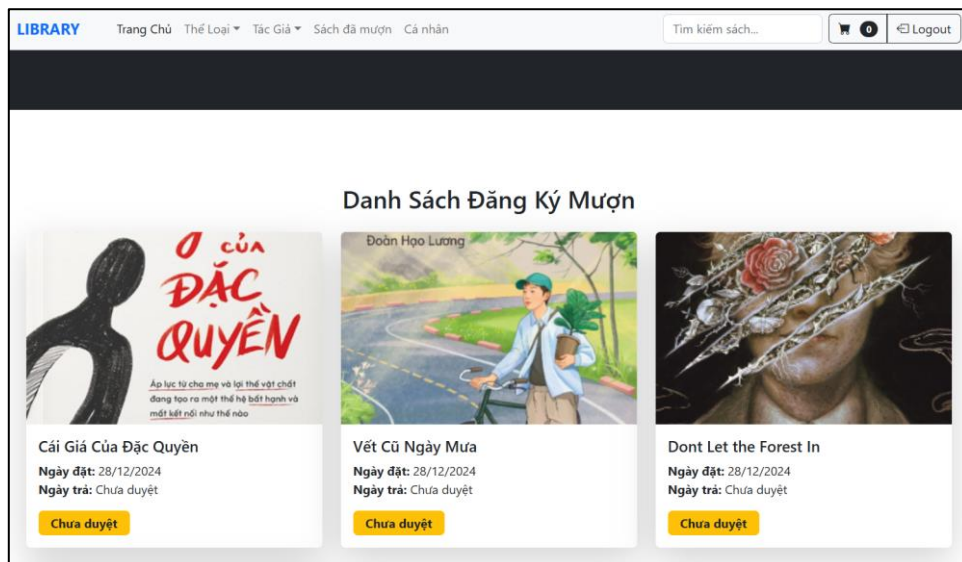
LIBRARY Trang Chủ Thể Loại Tác Giả Sách đã mượn Cá nhân

Tìm kiếm sách...

0

Logout

Danh Sách Đăng Ký Mượn

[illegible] CỦA ĐẶC QUYỀN

Áp lực từ cha mẹ và lợi thế vật chất đang tạo ra một thế hệ bất hạnh và mất kết nối như thế nào

Cái Giá Của Đặc Quyền

Ngày đặt: 28/12/2024

Ngày trả: Chưa duyệt

Chưa duyệt

Đoàn Học Lương

Vết Cũ Ngày Mưa

Ngày đặt: 28/12/2024

Ngày trả: Chưa duyệt

Chưa duyệt

Dont Let the Forest In

Ngày đặt: 28/12/2024

Ngày trả: Chưa duyệt

Chưa duyệt